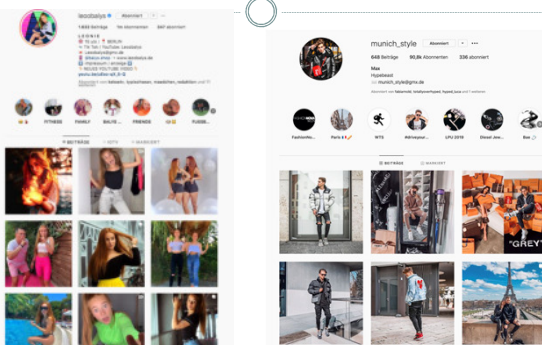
lexobalya Abonniert

1493 Beiträge 1M Abonnenten 847 abonniert

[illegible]

youtu.be/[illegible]

FITNESS FAMILY BALYE... FRIENDS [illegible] FUSSB...

BEITRÄGE IGTV MARKIERT

munich_style Abonniert

648 Beiträge 90,6k Abonnenten 336 abonniert

Max
Hypebeast
munich_style@gmx.de

Abonniert von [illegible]

Fashionble... Paris WTS #drivepour... LPU 2018 Diesel Jew... Bae

BEITRÄGE MARKIERT

GREY